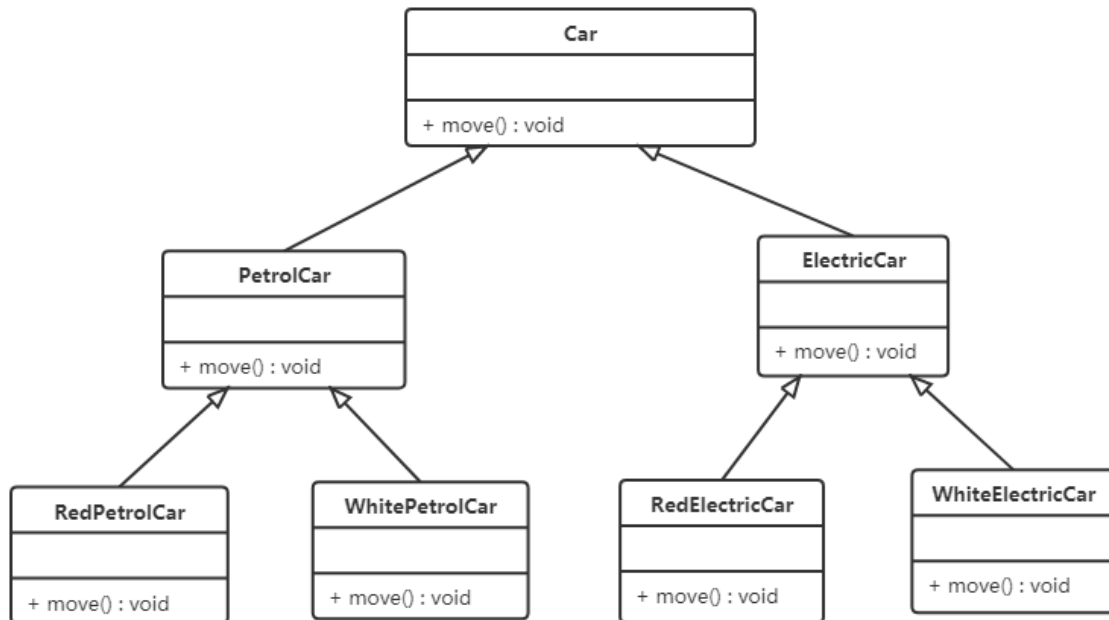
Car

+ move() : void

PetrolCar

+ move() : void

ElectricCar

+ move() : void

RedPetrolCar

+ move() : void

WhitePetrolCar

+ move() : void

RedElectricCar

+ move() : void

WhiteElectricCar

+ move() : void